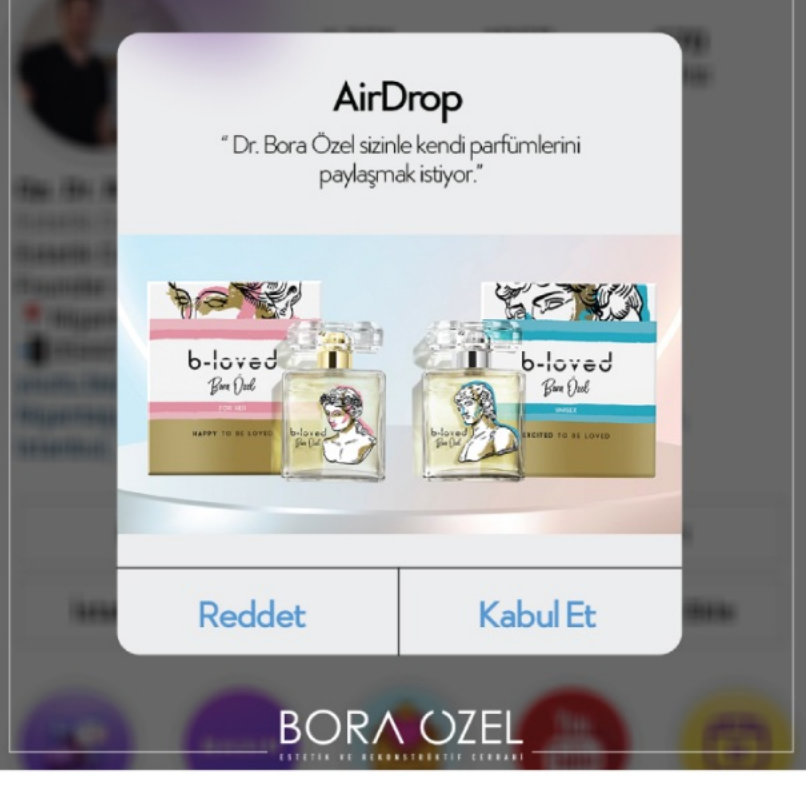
AirDrop

" Dr. Bora Özel sizinle kendi parfümlerini paylaşmak istiyor."

b-loved
Bora Özel
FOR HER
HAPPY TO BE LOVED

b-loved
Bora Özel

b-loved
Bora Özel

b-loved
Bora Özel
SINGLE
EXCITED TO BE LOVED

Reddet

Kabul Et

BORA ÖZEL
ESTETİK VE REKONSTRÜKTİF CERRAHİ